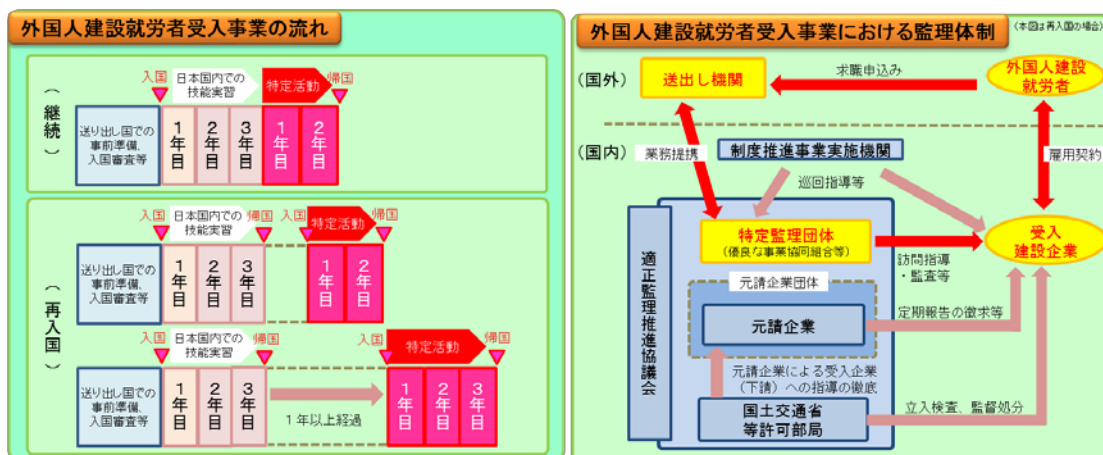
外国人建設就労者受入事業の流れ

（継続）

入国　日本国内での技能実習　特定活動　帰国

送り出し国での事前準備、入国審査等　1年目　2年目　3年目　1年目　2年目

（再入国）

入国　日本国内での技能実習　帰国　入国　特定活動　帰国

送り出し国での事前準備、入国審査等　1年目　2年目　3年目　1年目　2年目

入国　日本国内での技能実習　帰国　入国　特定活動　帰国

送り出し国での事前準備、入国審査等　1年目　2年目　3年目　1年以上経過　1年目　2年目　3年目

外国人建設就労者受入事業における監理体制　（本図は再入国の場合）

（国外）　送出し機関　求職申込み　外国人建設就労者

（国内）　業務提携　制度推進事業実施機関　雇用契約

巡回指導等

適正監理推進協議会

特定監理団体（優良な事業協同組合等）　訪問指導・監査等　受入建設企業

元請企業団体

元請企業　定期報告の徴求等

元請企業による受入企業（下請）への指導の徹底

国土交通省等許可部局　立入検査、監督処分